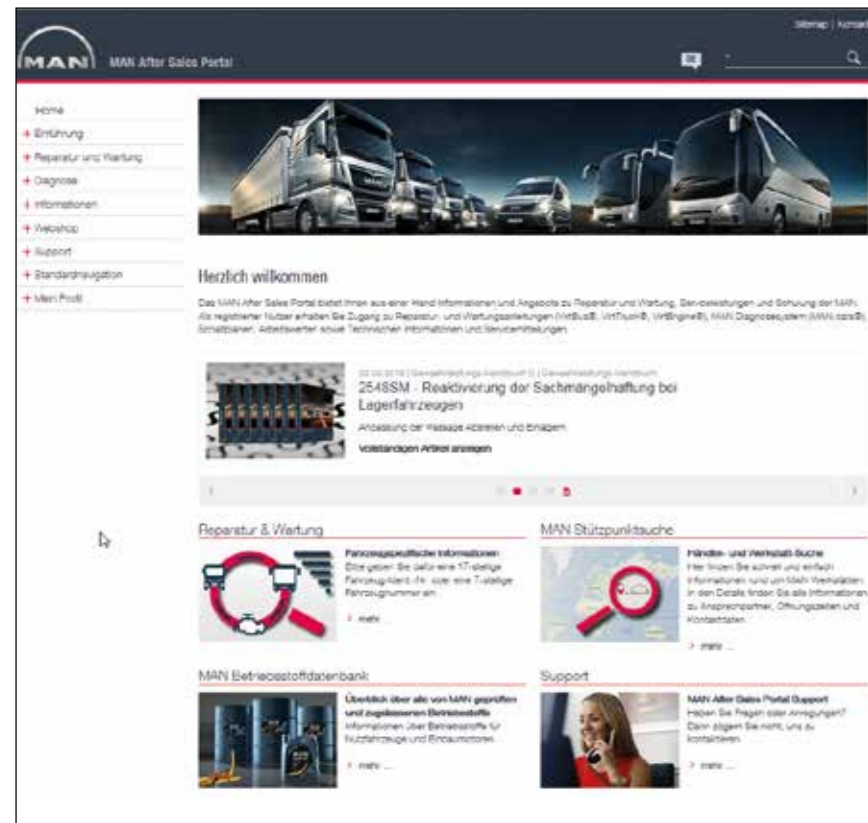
Sitemap | Kontakt

MAN

MAN After Sales Portal

Home
+ Einführung
+ Reparatur und Wartung
+ Diagnose
+ Informationen
+ Webshop
+ Support
+ Standardnavigation
+ Mein Profil

Herzlich willkommen

Das MAN After Sales Portal bietet Ihnen aus einer Hand Informationen und Angebote zu Reparatur und Wartung, Serviceleistungen und Schulung der MAN. Als registrierter Nutzer erhalten Sie Zugang zu Reparatur- und Wartungsanleitungen (VirtBus®, VirtTruck®, VirtEngine®), MAN Diagnosesystem (MAN cats®), Schaltplänen, Arbeitswerten sowie Technischen Informationen und Servicemitteilungen.

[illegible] | Gewährleistungs-Handbuch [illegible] | Gewährleistungs-Handbuch

2548SM - Reaktivierung der Sachmängelhaftung bei Lagerfahrzeugen

Anpassung der Passage Abstellen und Einlagern

Vollständigen Artikel anzeigen

Reparatur & Wartung

Fahrzeugspezifische Informationen
Bitte geben Sie dafür eine 17-stellige Fahrzeug-Ident.-Nr. oder eine 7-stellige Fahrzeugnummer ein.

> mehr ...

MAN Stützpunktsuche

Händler- und Werkstatt-Suche
Hier finden Sie schnell und einfach Informationen rund um MAN Werkstätten. In den Details finden Sie alle Informationen zu Ansprechpartner, Öffnungszeiten und Kontaktdaten.

> mehr ...

MAN Betriebsstoffdatenbank

Überblick über alle von MAN geprüften und zugelassenen Betriebsstoffe
Informationen über Betriebsstoffe für Nutzfahrzeuge und Einbaumotoren

> mehr ...

Support

MAN After Sales Portal Support
Haben Sie Fragen oder Anregungen? Dann zögern Sie nicht, uns zu kontaktieren.

> mehr ...